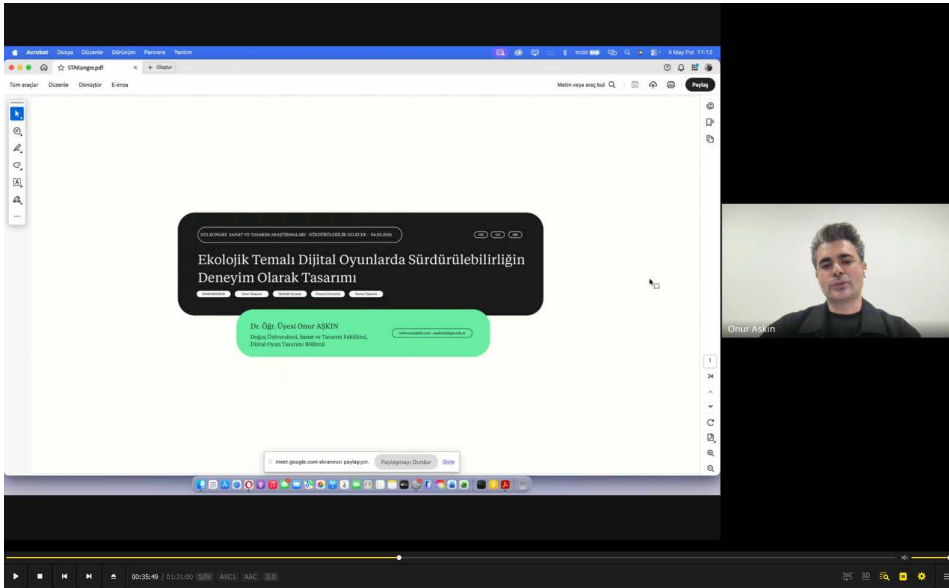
Acrobat Dosya Düzenle Görünüm Pencere Yardım
4 May Pzt 11:12

STAKongre.pdf
+ Oluştur

Tüm araçlar Düzenle Dönüştür E-imza
Metin veya araç bul
Paylaş

STA KONGRE SANAT VE TASARIM ARAŞTIRMALARI · SÜRDÜRÜLEBİLİR GELECEK · 04.05.2026

Ekolojik Temalı Dijital Oyunlarda Sürdürülebilirliğin Deneyim Olarak Tasarımı

Dr. Öğr. Üyesi Onur AŞKIN
Doğuş Üniversitesi, Sanat ve Tasarım Fakültesi, Dijital Oyun Tasarımı Bölümü

1
24

meet.google.com ekranınızı paylaşıyor. Paylaşmayı Durdur Gizle

Onur Askin

00:35:49 / 01:21:00 S/W AVC1 AAC 2.0